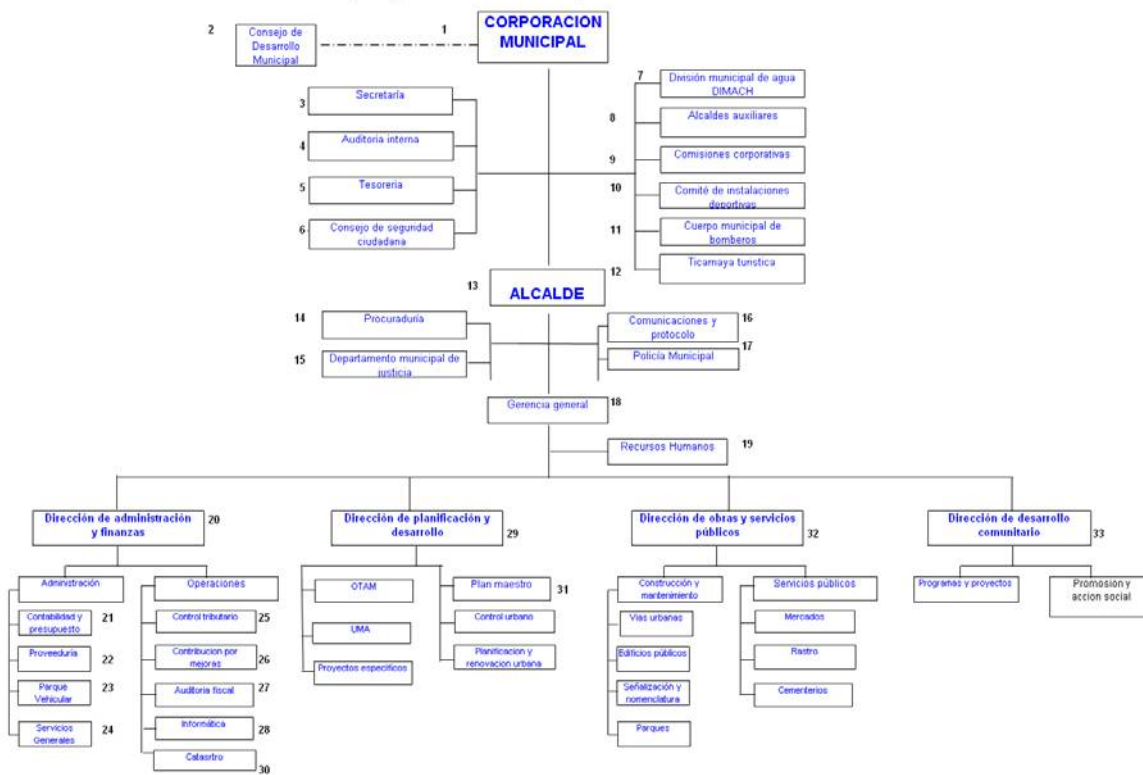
2 Consejo de Desarrollo Municipal

1 CORPORACION MUNICIPAL

3 Secretaría

4 Auditoria interna

5 Tesorería

6 Consejo de seguridad ciudadana

7 División municipal de agua DIMACH

8 Alcaldes auxiliares

9 Comisiones corporativas

10 Comité de instalaciones deportivas

11 Cuerpo municipal de bomberos

12 Ticamaya turística

13 ALCALDE

14 Procuraduría

15 Departamento municipal de justicia

Comunicaciones y protocolo 16

Policía Municipal 17

Gerencia general 18

Recursos Humanos 19

Dirección de administración y finanzas 20

Administración

Contabilidad y presupuesto 21

Proveeduría 22

Parque Vehicular 23

Servicios Generales 24

Operaciones

Control tributario 25

Contribucion por mejoras 26

Auditoria fiscal 27

Informática 28

Catastro 30

Dirección de planificación y desarrollo 29

OTAM

UMA

Proyectos específicos

Plan maestro 31

Control urbano

Planificacion y renovacion urbana

Dirección de obras y servicios públicos 32

Construcción y mantenimiento

Vías urbanas

Edificios públicos

Señalización y nomenclatura

Parques

Servicios públicos

Mercados

Rastro

Cementerios

Dirección de desarrollo comunitario 33

Programas y proyectos

Promosion y accion social